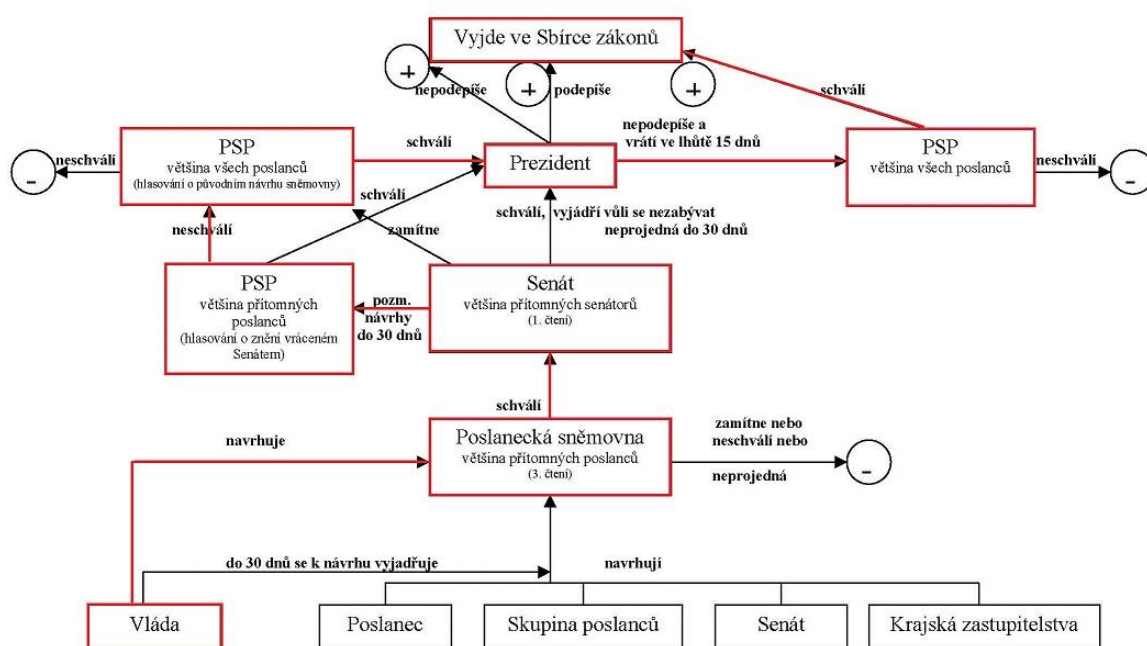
Vyjde ve Sbírce zákonů

+

nepodepíše

+

podepíše

+

schválí

PSP
většina všech poslanců
(hlasování o původním návrhu sněmovny)

neschválí

-

schválí

Prezident

nepodepíše a vrátí ve lhůtě 15 dnů

PSP
většina všech poslanců

neschválí

-

schválí

zamítne

neschválí

schválí, vyjádří vůli se nezabývat
neprojedná do 30 dnů

PSP
většina přítomných poslanců
(hlasování o znění vráceném Senátem)

pozm. návrhy do 30 dnů

Senát
většina přítomných senátorů
(1. čtení)

schválí

navrhuje

Poslanecká sněmovna
většina přítomných poslanců
(3. čtení)

zamítne nebo neschválí nebo

neprojedná

-

do 30 dnů se k návrhu vyjadřuje

navrhují

Vláda

Poslanec

Skupina poslanců

Senát

Krajská zastupitelstva